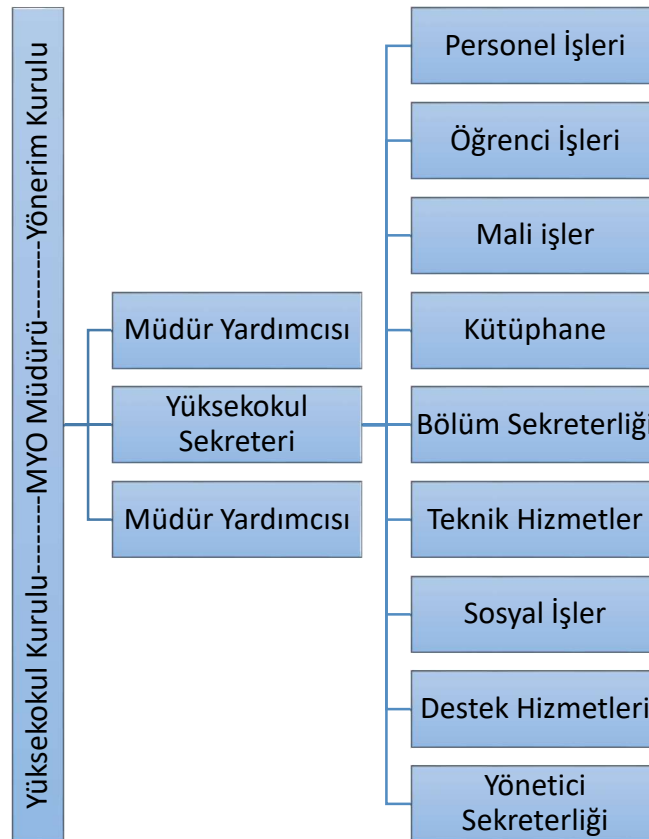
Yüksekokul Kurulu-------MYO Müdürü-------Yönerim Kurulu

Müdür Yardımcısı

Yüksekokul Sekreteri

Müdür Yardımcısı

Personel İşleri

Öğrenci İşleri

Mali işler

Kütüphane

Bölüm Sekreterliği

Teknik Hizmetler

Sosyal İşler

Destek Hizmetleri

Yönetici Sekreterliği